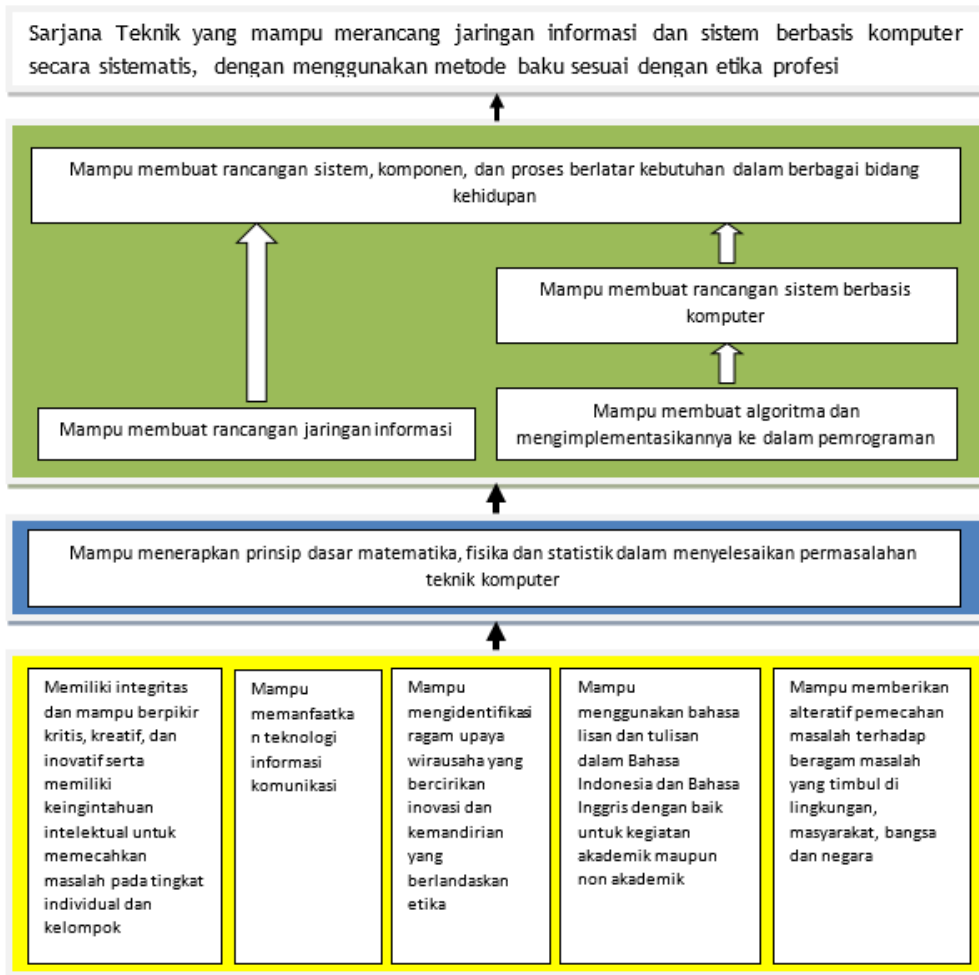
Sarjana Teknik yang mampu merancang jaringan informasi dan sistem berbasis komputer secara sistematis, dengan menggunakan metode baku sesuai dengan etika profesi

Mampu membuat rancangan sistem, komponen, dan proses berlatar kebutuhan dalam berbagai bidang kehidupan

Mampu membuat rancangan sistem berbasis komputer

Mampu membuat rancangan jaringan informasi

Mampu membuat algoritma dan mengimplementasikannya ke dalam pemrograman

Mampu menerapkan prinsip dasar matematika, fisika dan statistik dalam menyelesaikan permasalahan teknik komputer

Memiliki integritas dan mampu berpikir kritis, kreatif, dan inovatif serta memiliki keingintahuan intelektual untuk memecahkan masalah pada tingkat individual dan kelompok

Mampu memanfaatkan teknologi informasi komunikasi

Mampu mengidentifikasi ragam upaya wirausaha yang bercirikan inovasi dan kemandirian yang berlandaskan etika

Mampu menggunakan bahasa lisan dan tulisan dalam Bahasa Indonesia dan Bahasa Inggris dengan baik untuk kegiatan akademik maupun non akademik

Mampu memberikan alteratif pemecahan masalah terhadap beragam masalah yang timbul di lingkungan, masyarakat, bangsa dan negara